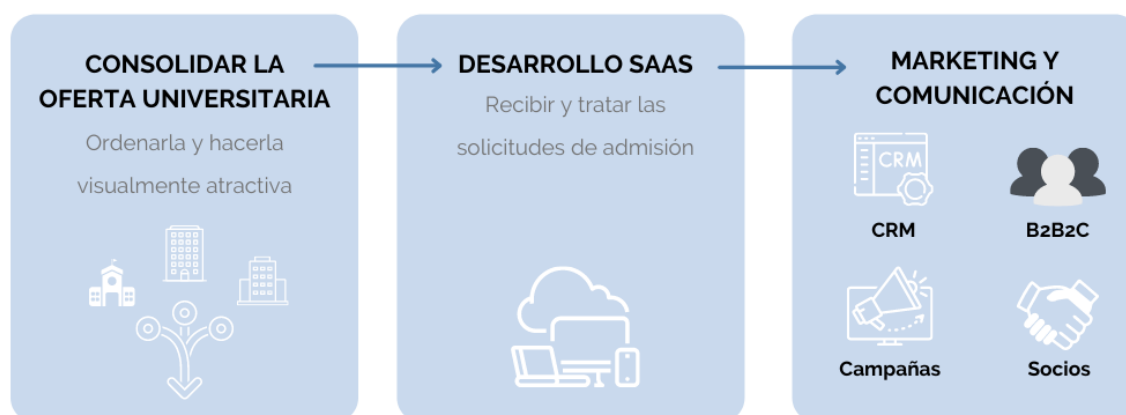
CONSOLIDAR LA OFERTA UNIVERSITARIA

Ordenarla y hacerla visualmente atractiva

DESARROLLO SAAS

Recibir y tratar las solicitudes de admisión

MARKETING Y COMUNICACIÓN

CRM

CRM

B2B2C

Campañas

Socios